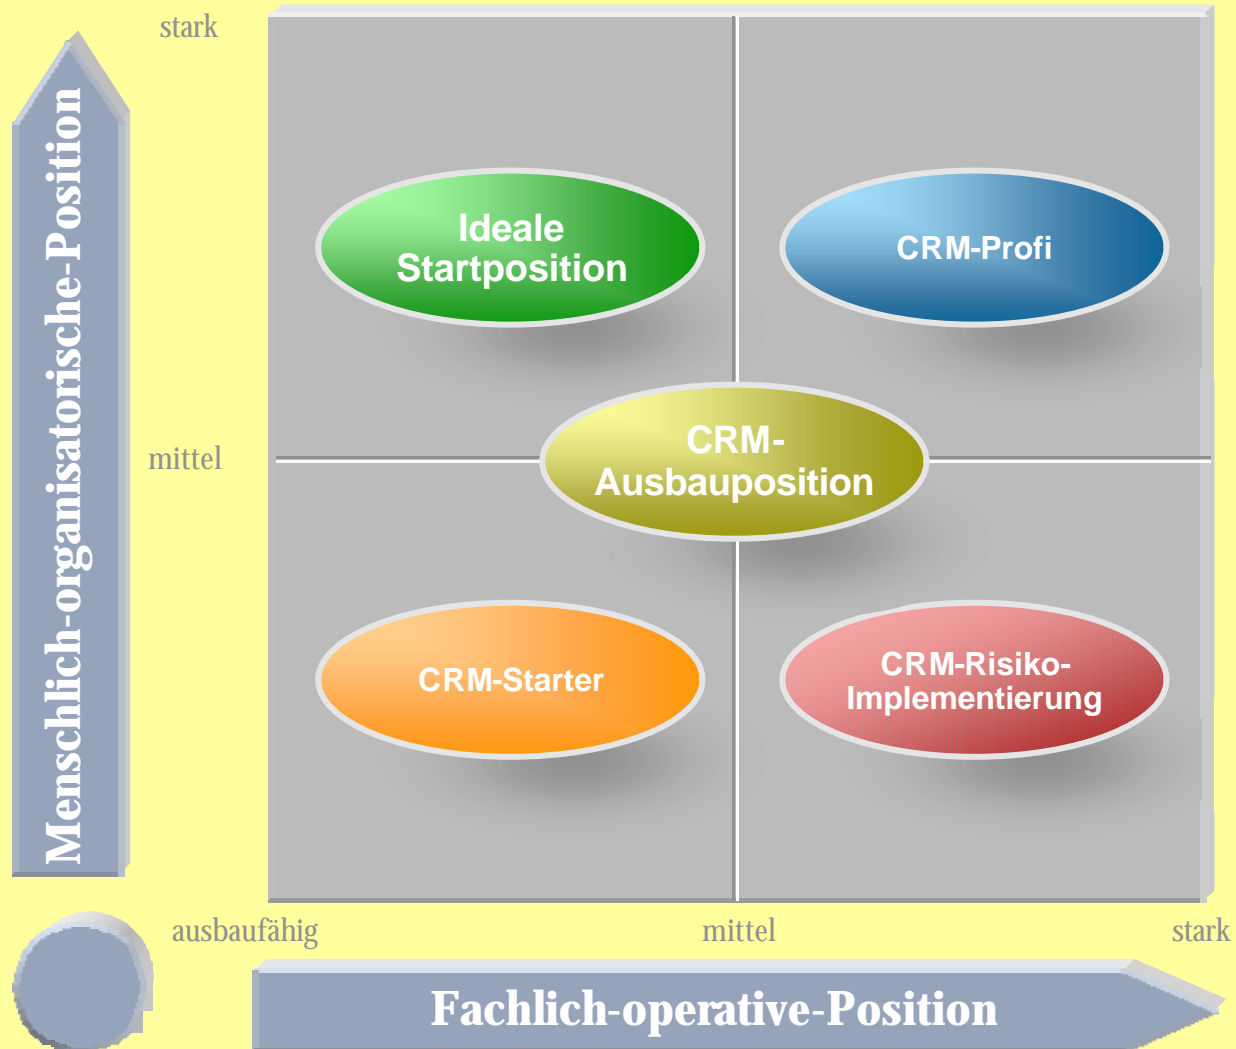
Menschlich-organisatorische-Position

stark

mittel

Ideale Startposition

CRM-Profi

CRM-Ausbauposition

CRM-Starter

CRM-Risiko-Implementierung

ausbaufähig

mittel

stark

Fachlich-operative-Position